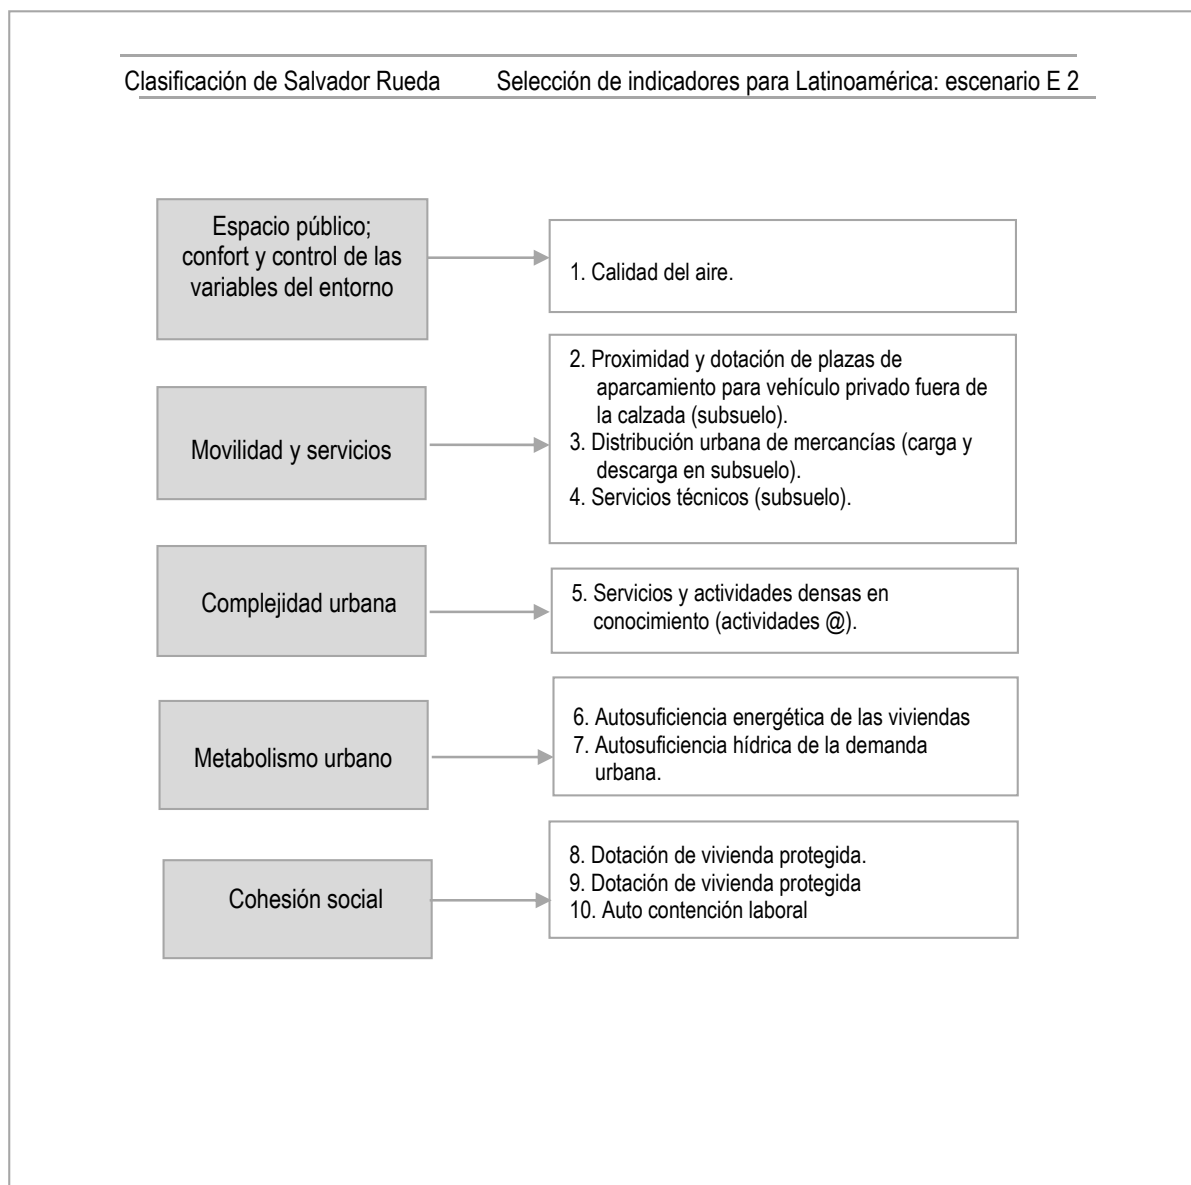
Clasificación de Salvador Rueda

Selección de indicadores para Latinoamérica: escenario E 2

Espacio público; confort y control de las variables del entorno

1. Calidad del aire.

Movilidad y servicios

2. Proximidad y dotación de plazas de aparcamiento para vehículo privado fuera de la calzada (subsuelo).
3. Distribución urbana de mercancías (carga y descarga en subsuelo).
4. Servicios técnicos (subsuelo).

Complejidad urbana

5. Servicios y actividades densas en conocimiento (actividades @).

Metabolismo urbano

6. Autosuficiencia energética de las viviendas
7. Autosuficiencia hídrica de la demanda urbana.

Cohesión social

8. Dotación de vivienda protegida.
9. Dotación de vivienda protegida
10. Auto contención laboral